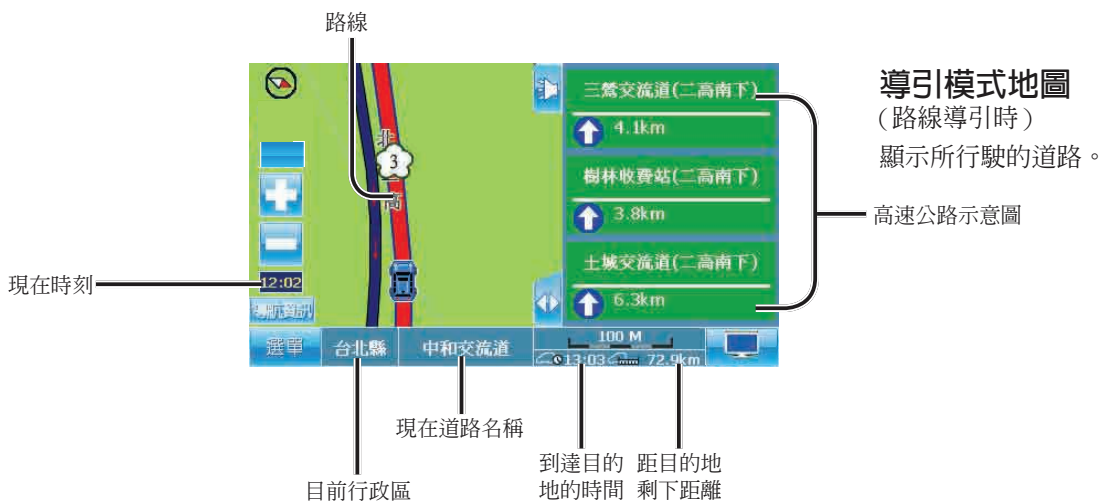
路線

導引模式地圖
（路線導引時）
顯示所行駛的道路。

三鶯交流道(二高南下)
4.1km
樹林收費站(二高南下)
3.8km
土城交流道(二高南下)
6.3km

高速公路示意圖

北
3
高

現在時刻
12:02
導航資訊

選單
台北縣
中和交流道
100 M
13:03
72.9km

現在道路名稱

到達目的地的時間
距目的地剩下距離

目前行政區